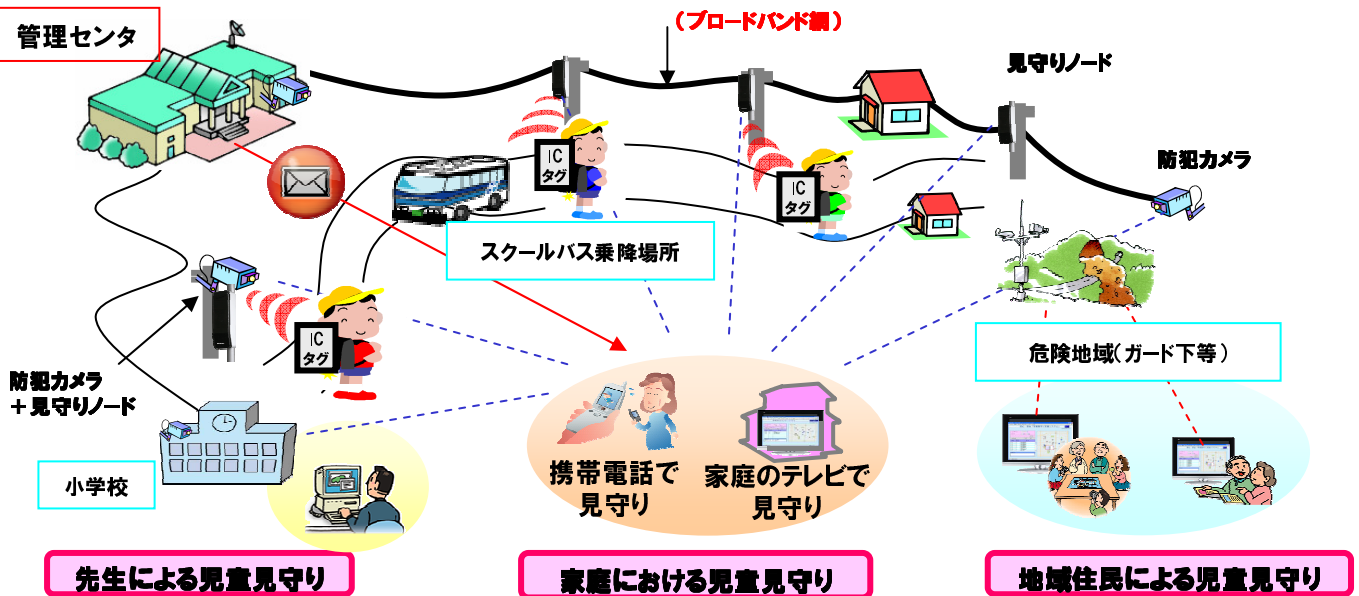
管理センタ

（ブロードバンド網）

見守りノード

防犯カメラ

IC タグ

IC タグ

IC タグ

スクールバス乗降場所

危険地域（ガード下等）

防犯カメラ ＋見守りノード

小学校

携帯電話で 見守り

家庭のテレビで 見守り

先生による児童見守り

家庭における児童見守り

地域住民による児童見守り